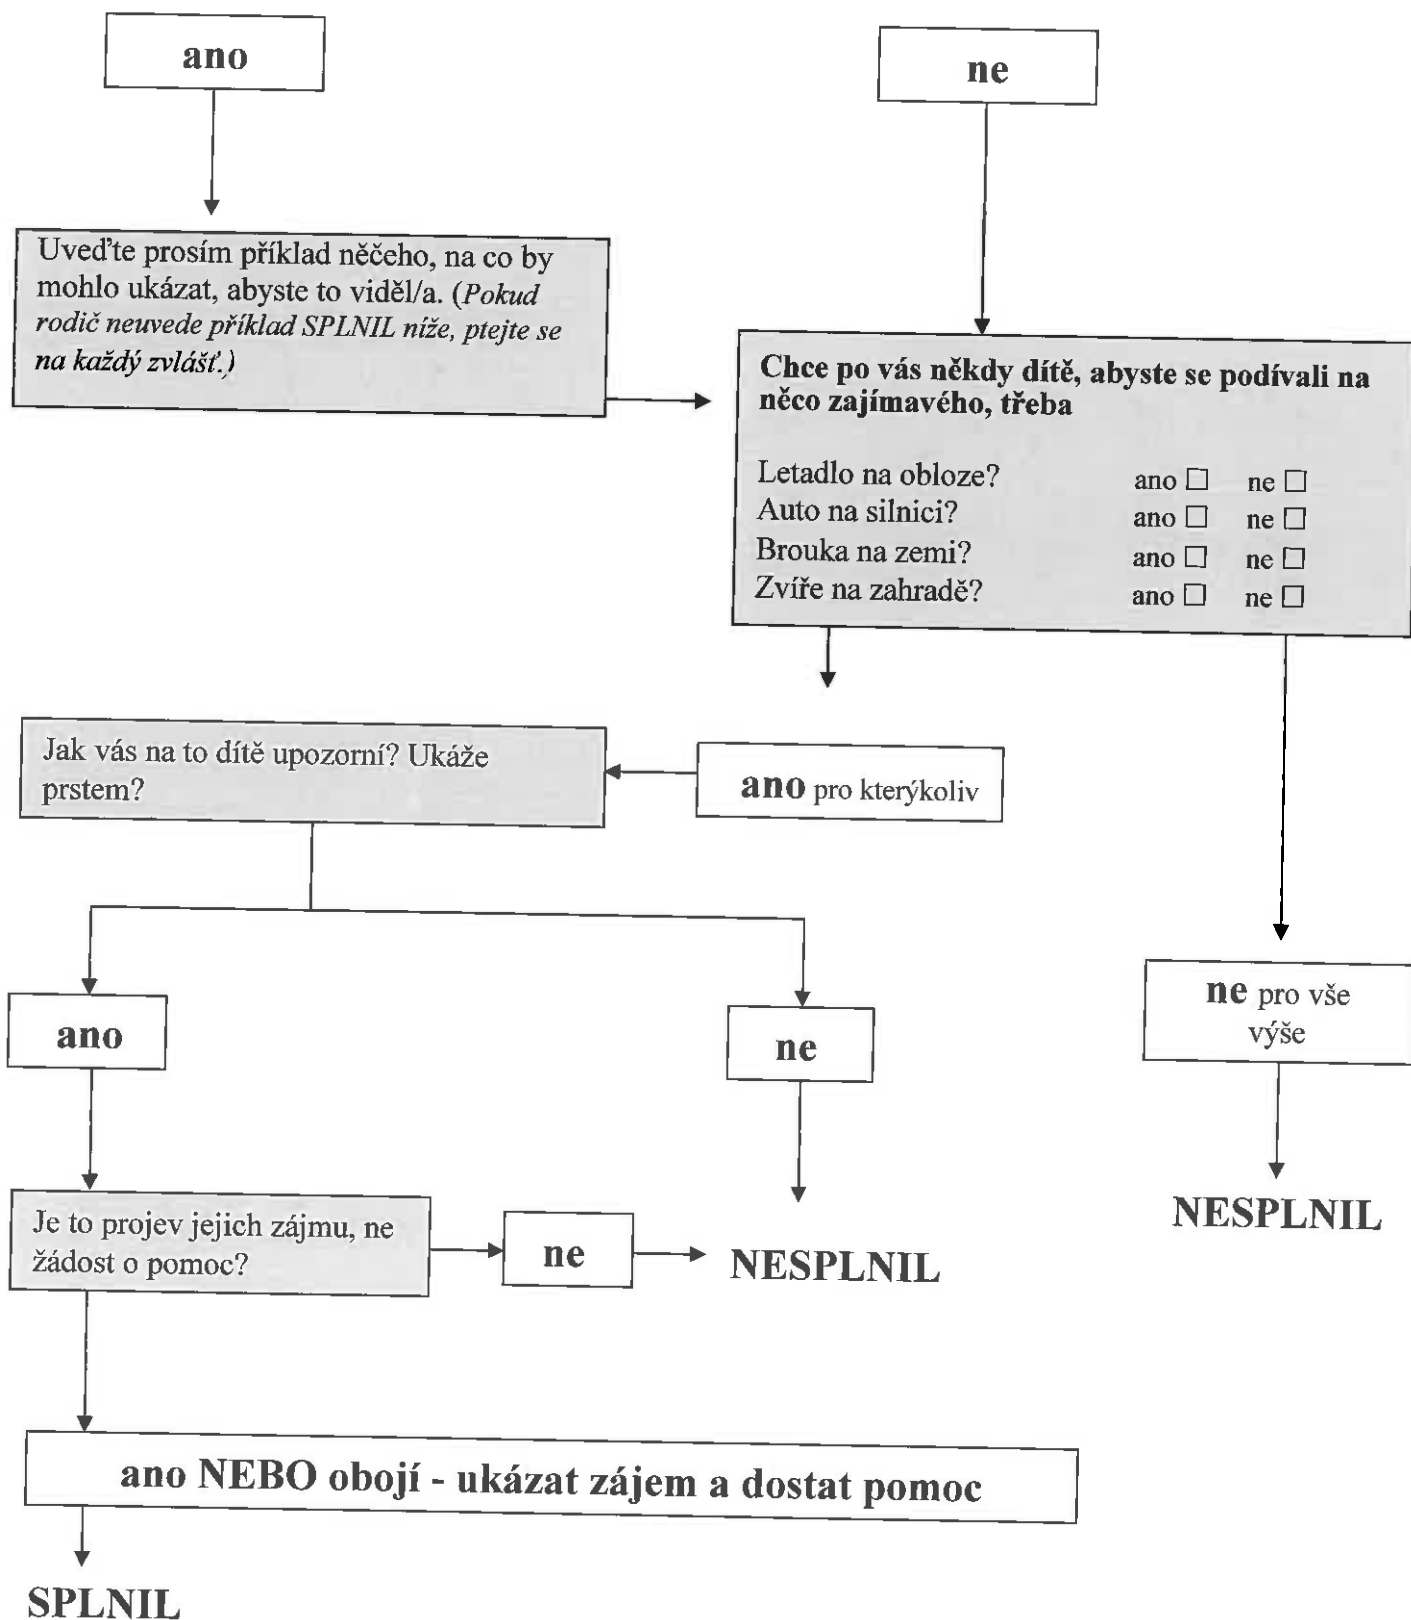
ano

ne

Uveďte prosím příklad něčeho, na co by mohlo ukázat, abyste to viděl/a. (*Pokud rodič neuvede příklad SPLNIL níže, ptejte se na každý zvlášť.*)

**Chce po vás někdy dítě, abyste se podívali na něco zajímavého, třeba**

Letadlo na obloze? ano ☐ ne ☐
Auto na silnici? ano ☐ ne ☐
Brouka na zemi? ano ☐ ne ☐
Zvíře na zahradě? ano ☐ ne ☐

Jak vás na to dítě upozorní? Ukáže prstem?

ano pro kterýkoliv

ne pro vše výše

NESPLNIL

ano

ne

Je to projev jejich zájmu, ne žádost o pomoc?

ne

NESPLNIL

ano NEBO obojí - ukázat zájem a dostat pomoc

SPLNIL